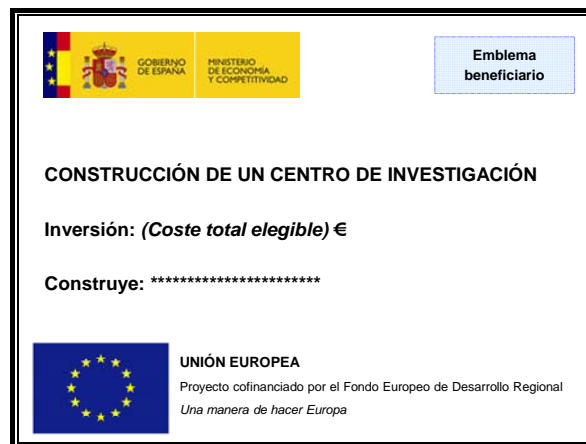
GOBIERNO DE ESPAÑA

MINISTERIO DE ECONOMÍA Y COMPETITIVIDAD

Emblema beneficiario

CONSTRUCCIÓN DE UN CENTRO DE INVESTIGACIÓN

Inversión: *(Coste total elegible)* €

Construye: ***********************

UNIÓN EUROPEA

Proyecto cofinanciado por el Fondo Europeo de Desarrollo Regional

*Una manera de hacer Europa*